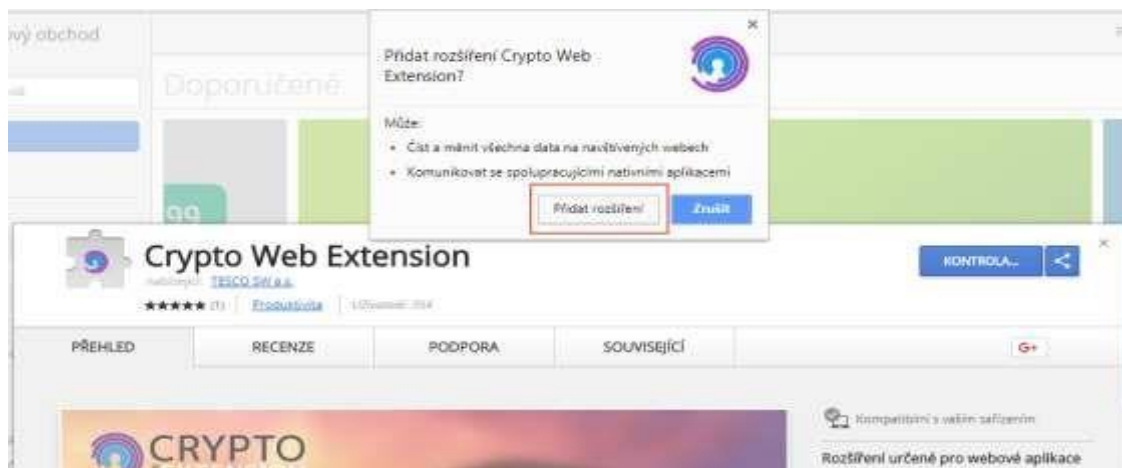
ový obchod

Doporučené

Přidat rozšíření Crypto Web Extension?

Může:

• Číst a měnit všechna data na navštívených webech

• Komunikovat se spolupracujícími nativními aplikacemi

Přidat rozšíření

Zrušit

Crypto Web Extension

Nabízející: TESCO SW a.s.

★★★★★ (1) | Produktivita | Uživatelé: 354

KONTROLA...

PŘEHLED

RECENZE

PODPORA

SOUVISEJÍCÍ

G+

CRYPTO

Kompatibilní s vaším zařízením

Rozšíření určené pro webové aplikace